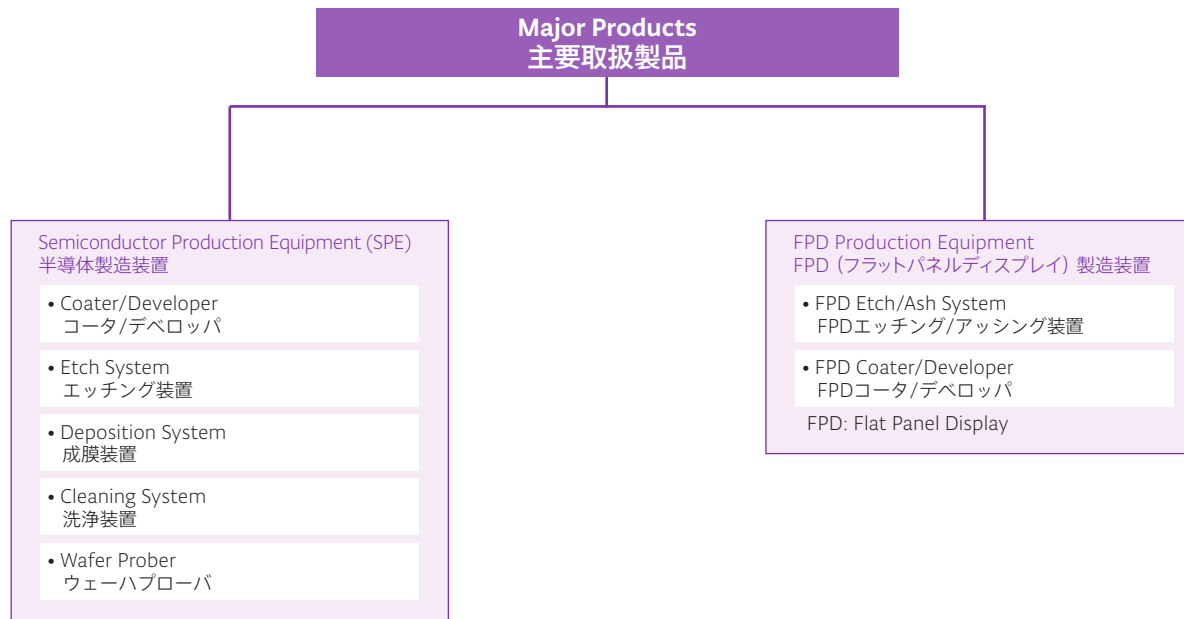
Major Products
主要取扱製品

Semiconductor Production Equipment (SPE)
半導体製造装置

• Coater/Developer
コータ/デベロッパ

• Etch System
エッチング装置

• Deposition System
成膜装置

• Cleaning System
洗浄装置

• Wafer Prober
ウェーハプローバ

FPD Production Equipment
FPD（フラットパネルディスプレイ）製造装置

• FPD Etch/Ash System
FPDエッチング/アッシング装置

• FPD Coater/Developer
FPDコータ/デベロッパ

FPD: Flat Panel Display